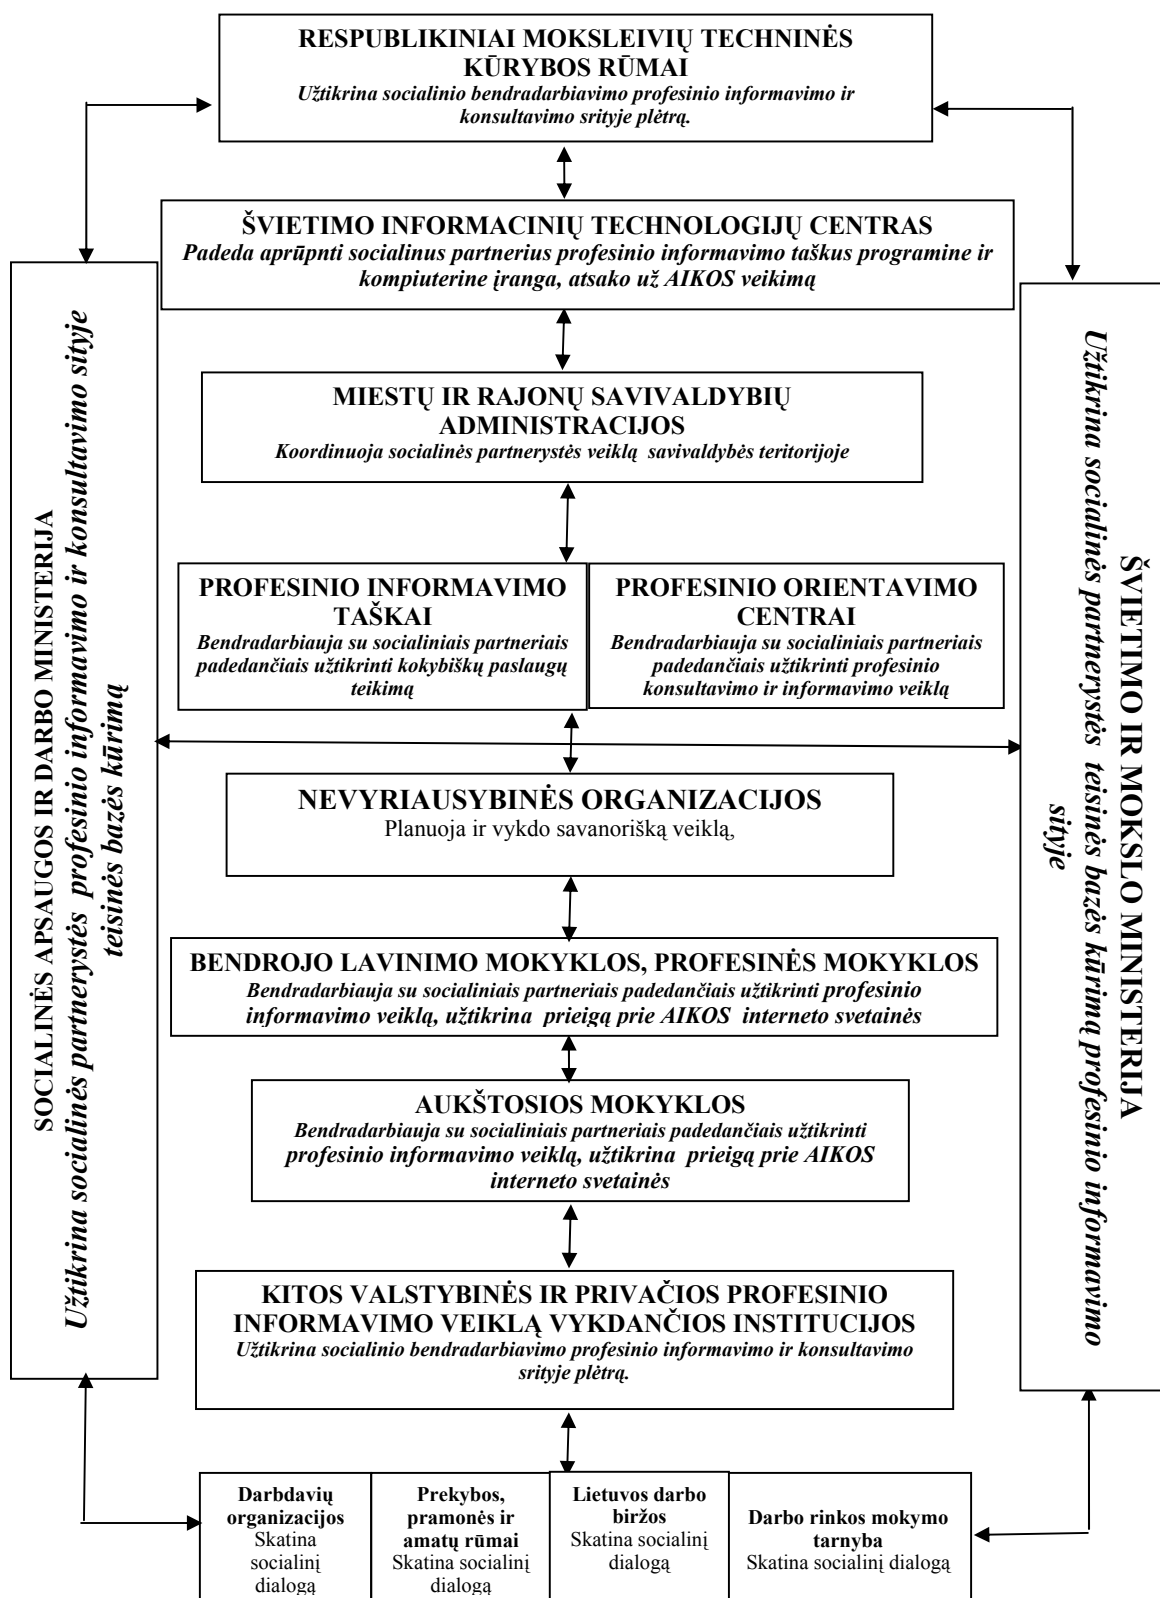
RESPUBLIKINIAI MOKSLEIVIŲ TECHNINĖS KŪRYBOS RŪMAI
Užtikrina socialinio bendradarbiavimo profesinio informavimo ir konsultavimo srityje plėtrą.

ŠVIETIMO INFORMACINIŲ TECHNOLOGIJŲ CENTRAS
Padeda aprūpnti socialinus partnerius profesinio informavimo taškus programine ir kompiuterine įranga, atsako už AIKOS veikimą

MIESTŲ IR RAJONŲ SAVIVALDYBIŲ ADMINISTRACIJOS
Koordinuoja socialinės partnerystės veiklą savivaldybės teritorijoje

PROFESINIO INFORMAVIMO TAŠKAI
Bendradarbiauja su socialiniais partneriais padedančiais užtikrinti kokybiškų paslaugų teikimą

PROFESINIO ORIENTAVIMO CENTRAI
Bendradarbiauja su socialiniais partneriais padedančiais užtikrinti profesinio konsultavimo ir informavimo veiklą

NEVYRIAUSYBINĖS ORGANIZACIJOS
Planuoja ir vykdo savanorišką veiklą,

BENDROJO LAVINIMO MOKYKLOS, PROFESINĖS MOKYKLOS
Bendradarbiauja su socialiniais partneriais padedančiais užtikrinti profesinio informavimo veiklą, užtikrina prieigą prie AIKOS interneto svetainės

AUKŠTOSIOS MOKYKLOS
Bendradarbiauja su socialiniais partneriais padedančiais užtikrinti profesinio informavimo veiklą, užtikrina prieigą prie AIKOS interneto svetainės

KITOS VALSTYBINĖS IR PRIVAČIOS PROFESINIO INFORMAVIMO VEIKLĄ VYKDANČIOS INSTITUCIJOS
Užtikrina socialinio bendradarbiavimo profesinio informavimo ir konsultavimo srityje plėtrą.

SOCIALINĖS APSAUGOS IR DARBO MINISTERIJA
Užtikrina socialinės partnerystės profesinio informavimo ir konsultavimo sityje teisinės bazės kūrimą

ŠVIETIMO IR MOKSLO MINISTERIJA
Užtikrina socialinės partnerystės teisinės bazės kūrimą profesinio informavimo sityje

Darbdavių organizacijos
Skatina socialinį dialogą

Prekybos, pramonės ir amatų rūmai
Skatina socialinį dialogą

Lietuvos darbo biržos
Skatina socialinį dialogą

Darbo rinkos mokymo tarnyba
Skatina socialinį dialogą